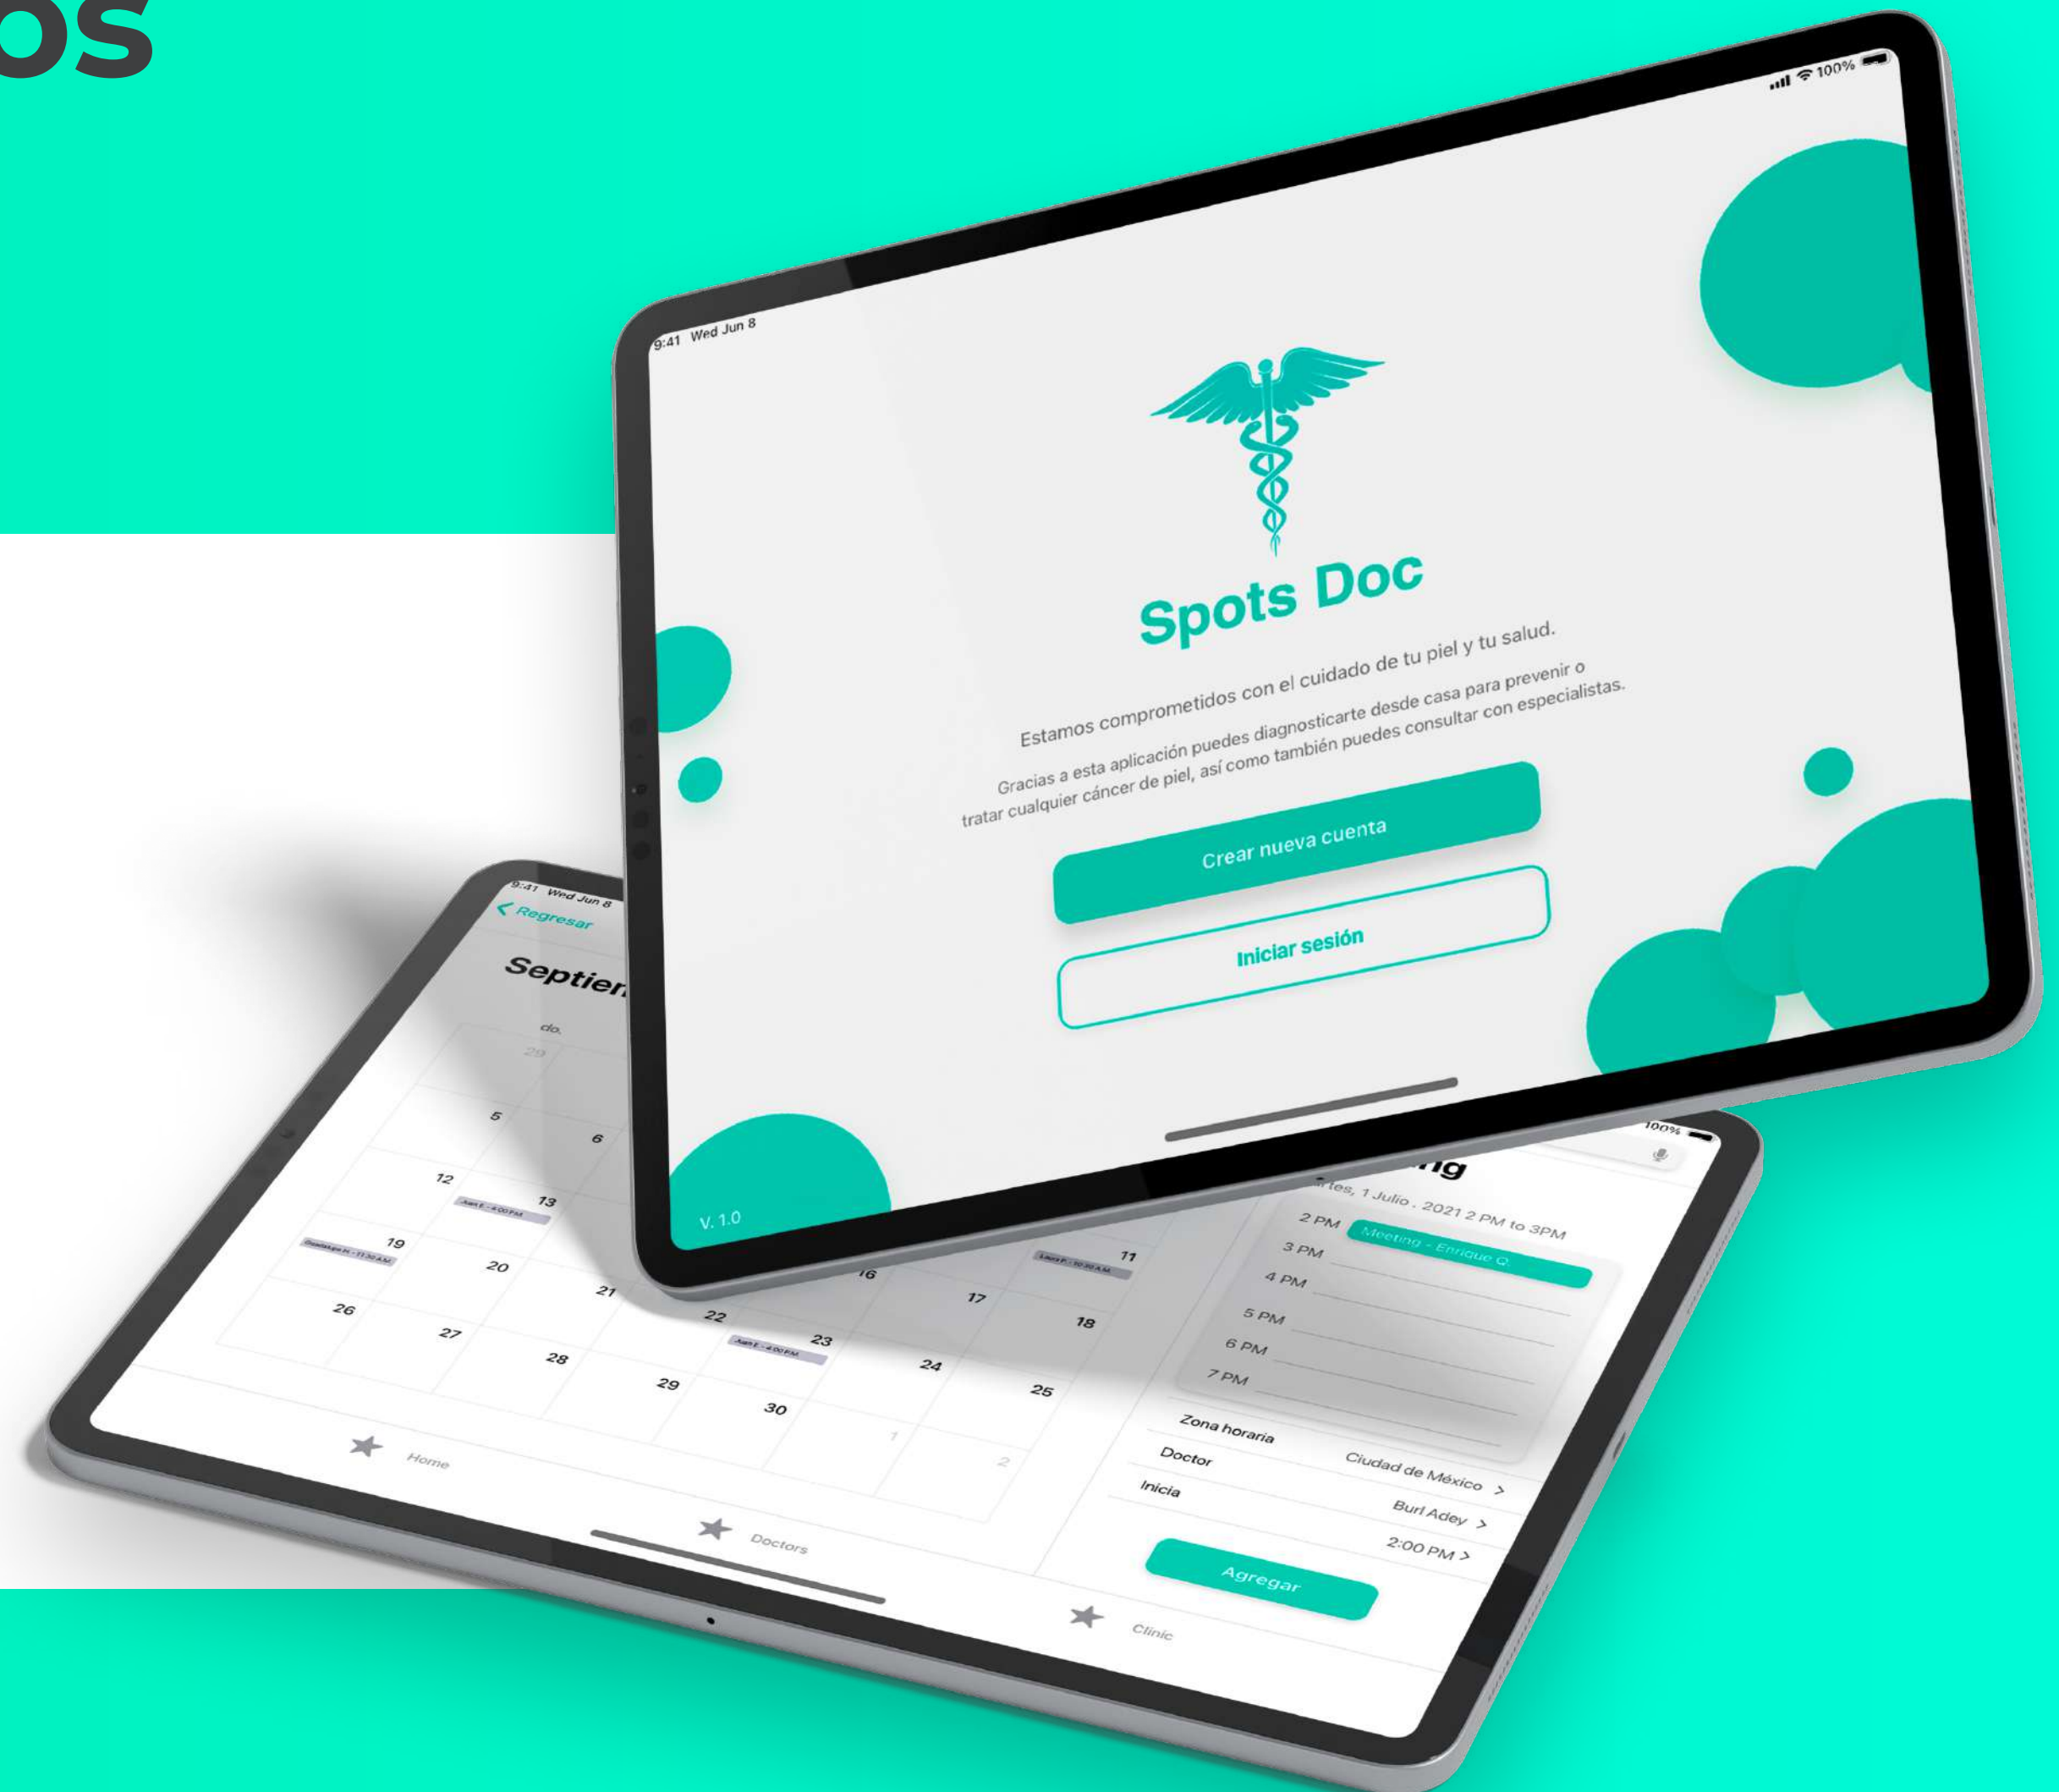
os

9:41 Wed Jun 8

100%

Spots Doc

Estamos comprometidos con el cuidado de tu piel y tu salud.

Gracias a esta aplicación puedes diagnosticarte desde casa para prevenir o tratar cualquier cáncer de piel, así como también puedes consultar con especialistas.

Crear nueva cuenta

Iniciar sesión

V. 1.0

9:41 Wed Jun 8

< Regresar

Septiem

do.

29

5

6

12

13

19

20

21

16

17

11

18

22

23

24

25

26

27

28

29

30

1

2

Home

Doctors

Clinic

100%

ng

rtes, 1 Julio . 2021 2 PM to 3PM

2 PM

Meeting - Enrique Q.

3 PM

4 PM

5 PM

6 PM

7 PM

Zona horaria

Ciudad de México >

Doctor

Burl Adey >

Inicia

2:00 PM >

Agregar